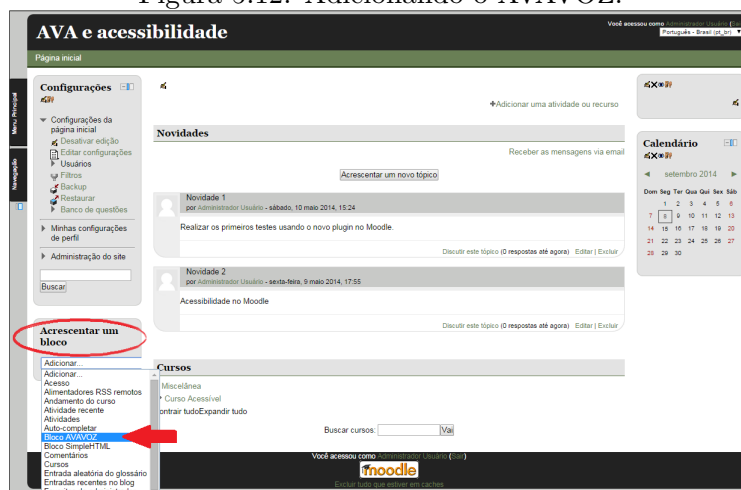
Figura 5.12: Adicionando o AVAVOZ.

AVA e acessibilidade

Você acessou como Administrador Usuário (Sair)

Português - Brasil (pt_br)

Página inicial

Menu Principal

Navegação

Configurações

Configurações da página inicial
Desativar edição
Editar configurações
Usuários
Filtros
Backup
Restaurar
Banco de questões

Minhas configurações de perfil

Administração do site

Buscar

Acrescentar um bloco

Adicionar...
Adicionar...
Acesso
Alimentadores RSS remotos
Andamento do curso
Atividade recente
Atividades
Auto-completar
Bloco AVAVOZ
Bloco SimpleHTML
Comentários
Cursos
Entrada aleatória do glossário
Entradas recentes no blog

Adicionar uma atividade ou recurso

Novidades

Receber as mensagens via email

Acrescentar um novo tópico

Novidade 1
por Administrador Usuário - sábado, 10 maio 2014, 15:24

Realizar os primeiros testes usando o novo plugin no Moodle.

Discutir este tópico (0 respostas até agora) Editar | Excluir

Novidade 2
por Administrador Usuário - sexta-feira, 9 maio 2014, 17:55

Acessibilidade no Moodle

Discutir este tópico (0 respostas até agora) Editar | Excluir

Cursos

Miscelânea
Curso Acessível
ontrair tudoExpandir tudo

Buscar cursos: Vai

Calendário

setembro 2014

| Dom | Seg | Ter | Qua | Qui | Sex | Sáb |
|---|---|---|---|---|---|---|
| | 1 | 2 | 3 | 4 | 5 | 6 |
| 7 | 8 | 9 | 10 | 11 | 12 | 13 |
| 14 | 15 | 16 | 17 | 18 | 19 | 20 |
| 21 | 22 | 23 | 24 | 25 | 26 | 27 |
| 28 | 29 | 30 | | | | |

Você acessou como Administrador Usuário (Sair)

moodle

Excluir tudo que estiver em caches